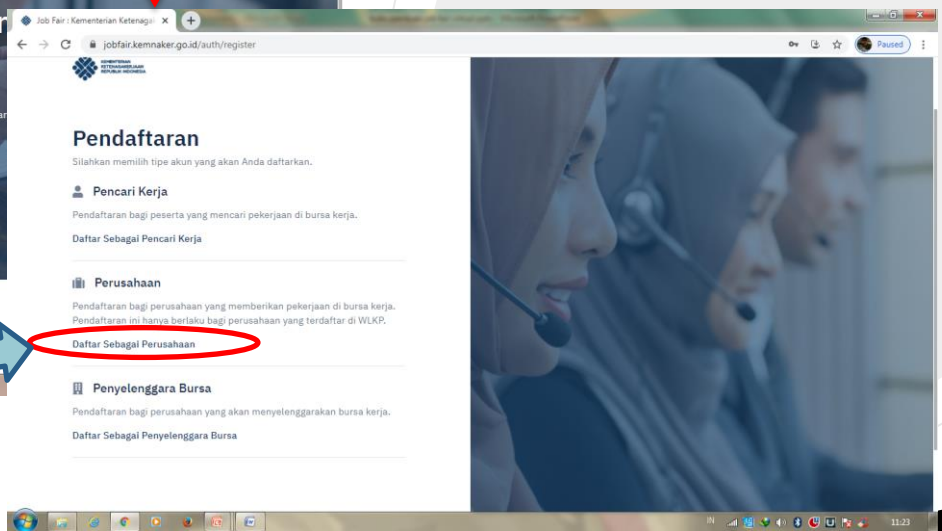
Job Fair : Kementerian Ketenaga ×

jobfair.kemnaker.go.id/auth/register

Paused

KEMENTERIAN KETENAGAKERJAAN REPUBLIK INDONESIA

Pendaftaran

Silahkan memilih tipe akun yang akan Anda daftarkan.

Pencari Kerja

Pendaftaran bagi peserta yang mencari pekerjaan di bursa kerja.

Daftar Sebagai Pencari Kerja

Perusahaan

Pendaftaran bagi perusahaan yang memberikan pekerjaan di bursa kerja. Pendaftaran ini hanya berlaku bagi perusahaan yang terdaftar di WLKP.

Daftar Sebagai Perusahaan

Penyelenggara Bursa

Pendaftaran bagi perusahaan yang akan menyelenggarakan bursa kerja.

Daftar Sebagai Penyelenggara Bursa

IN

11:23